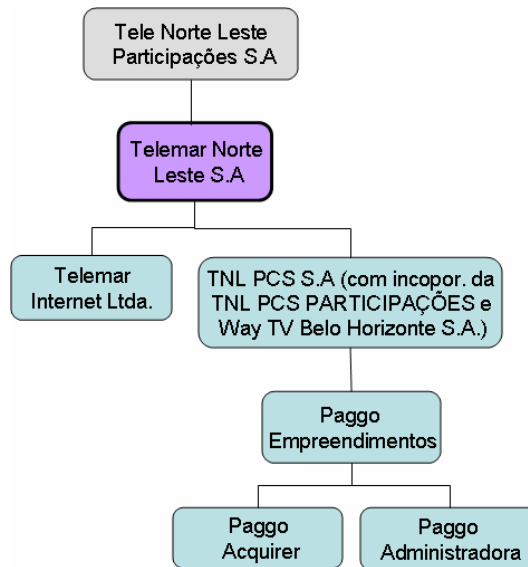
Tele Norte Leste Participações S.A

Telemar Norte Leste S.A

Telemar Internet Ltda.

TNL PCS S.A (com incopor. da TNL PCS PARTICIPAÇÕES e Way TV Belo Horizonte S.A.)

Paggo Empreendimentos

Paggo Acquirer

Paggo Administradora